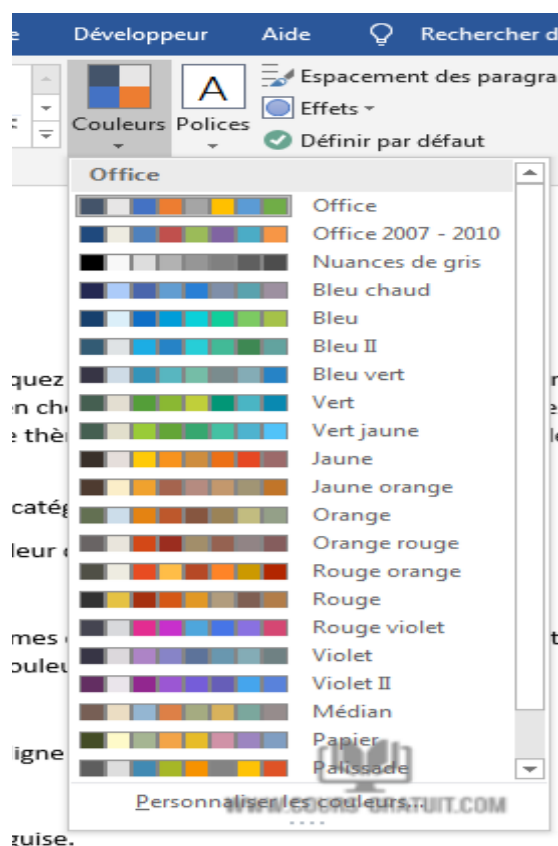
e Développeur Aide Rechercher d

Couleurs Polices

Espacement des paragra

Effets

Définir par défaut

Office

Office

Office 2007 - 2010

Nuances de gris

Bleu chaud

Bleu

Bleu II

Bleu vert

Vert

Vert jaune

Jaune

Jaune orange

Orange

Orange rouge

Rouge orange

Rouge

Rouge violet

Violet

Violet II

Médian

Papier

Palissade

Personnaliser les couleurs...

quez

n ch

thè

catég

leur

mes

ouleu

igne

guise.

WWW.COURS-GRATUIT.COM